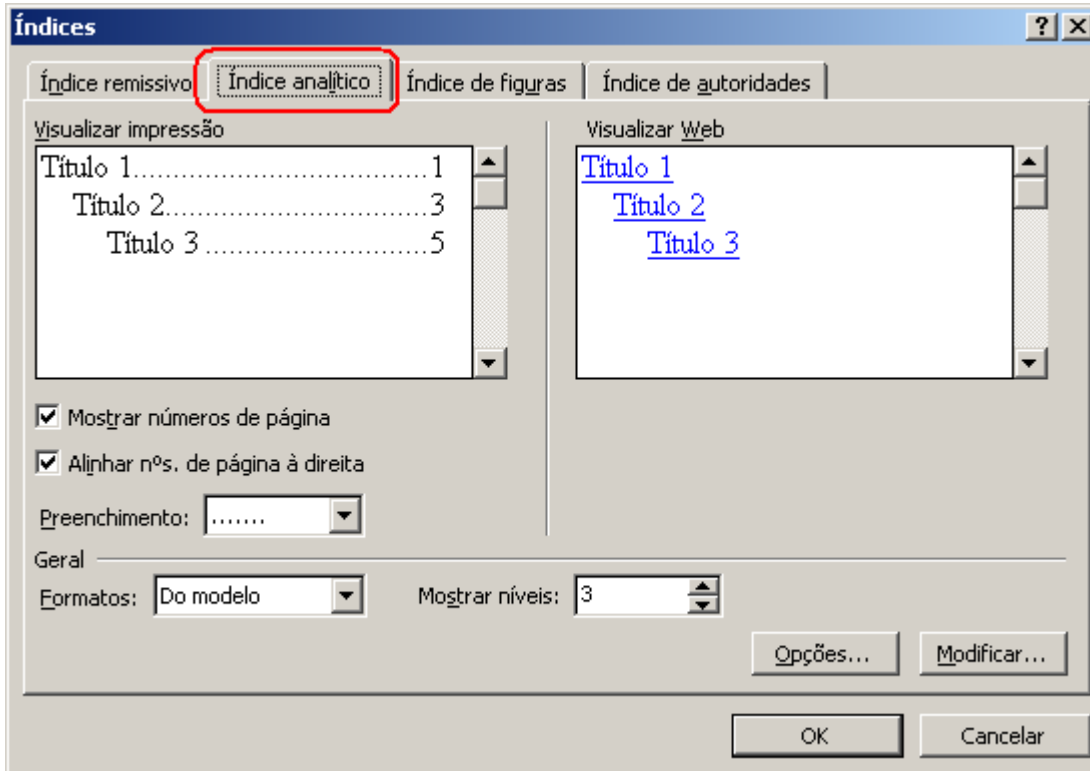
Índices

?
X

Índice remissivo
Índice analítico
Índice de figuras
Índice de autoridades

Visualizar impressão

Título 1........................................1
Título 2....................................3
Título 3 ...............................5

Visualizar Web

Título 1
Título 2
Título 3

Mostrar números de página

Alinhar nºs. de página à direita

Preenchimento: .......

Geral

Formatos: Do modelo

Mostrar níveis: 3

Opções...
Modificar...

OK
Cancelar